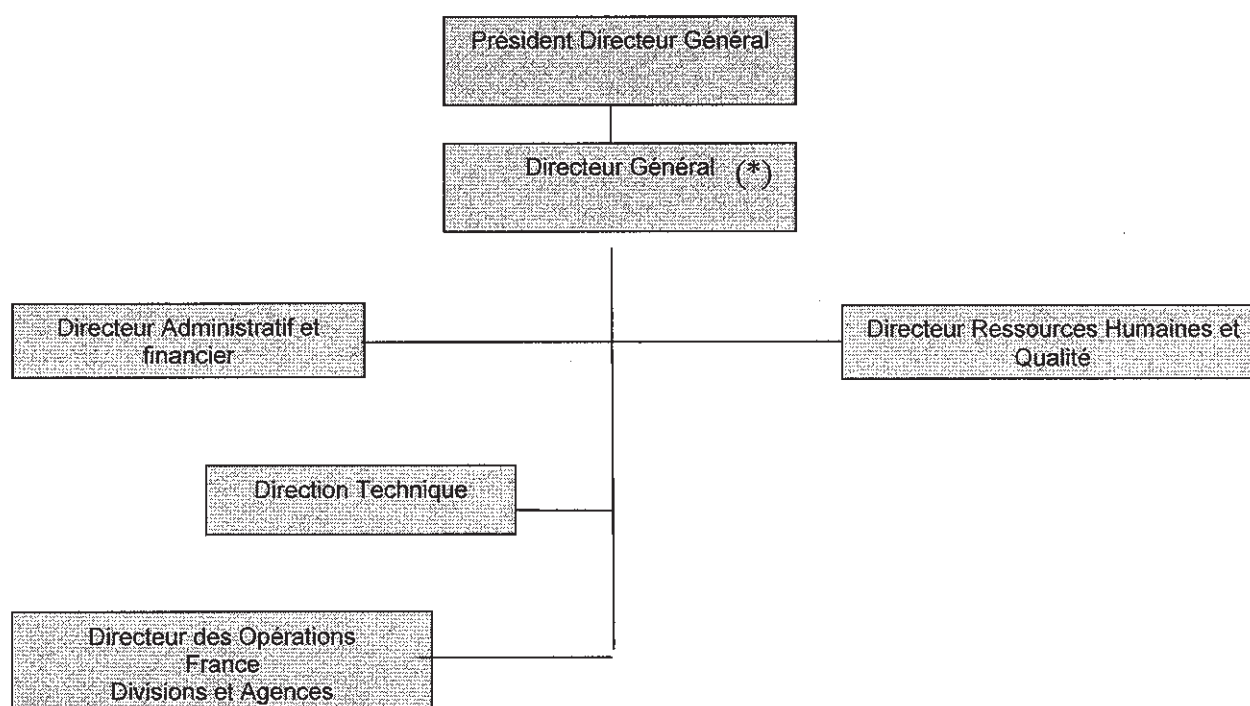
Président Directeur Général

Directeur Général (*)

Directeur Administratif et financier

Directeur Ressources Humaines et Qualité

Direction Technique

Directeur des Opérations
France
Divisions et Agences